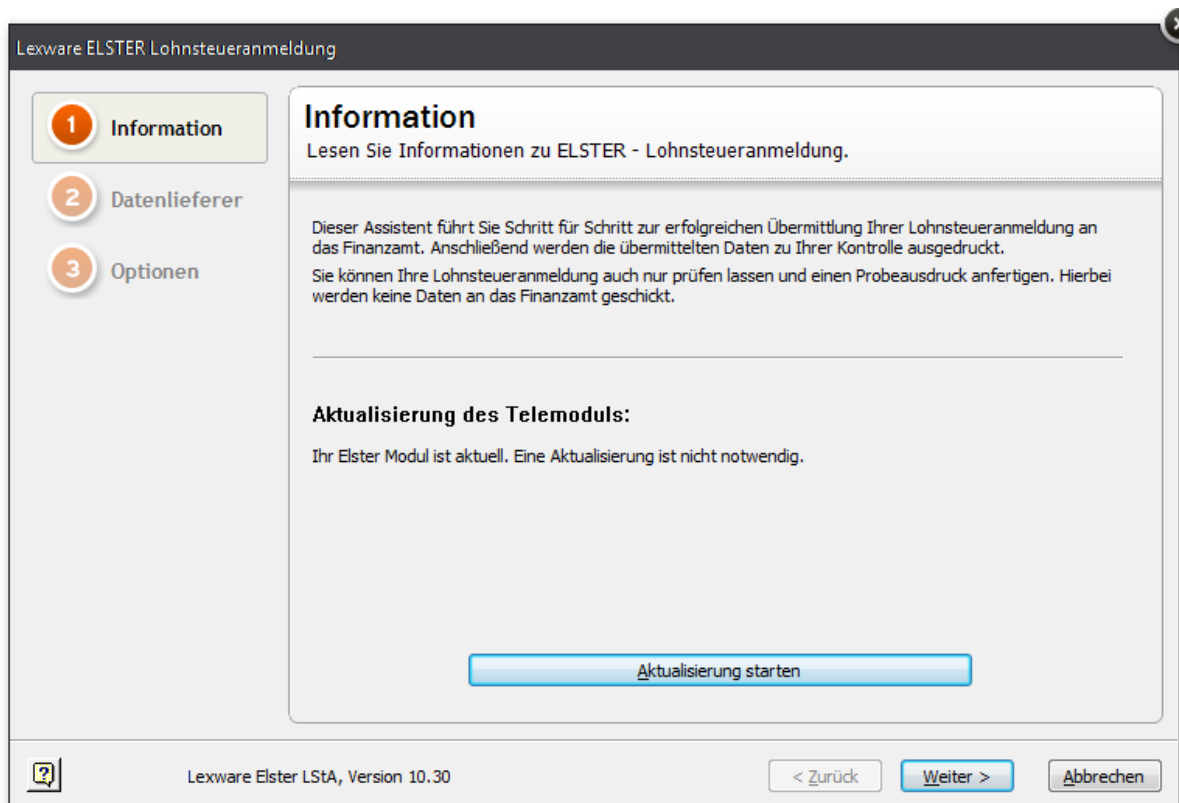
Lexware ELSTER Lohnsteueranmeldung

1 Information
2 Datenlieferer
3 Optionen

Information
Lesen Sie Informationen zu ELSTER - Lohnsteueranmeldung.

Dieser Assistent führt Sie Schritt für Schritt zur erfolgreichen Übermittlung Ihrer Lohnsteueranmeldung an das Finanzamt. Anschließend werden die übermittelten Daten zu Ihrer Kontrolle ausgedruckt.

Sie können Ihre Lohnsteueranmeldung auch nur prüfen lassen und einen Probeausdruck anfertigen. Hierbei werden keine Daten an das Finanzamt geschickt.

Aktualisierung des Telemoduls:

Ihr Elster Modul ist aktuell. Eine Aktualisierung ist nicht notwendig.

Aktualisierung starten

?

Lexware Elster LStA, Version 10.30

< Zurück
Weiter >
Abbrechen